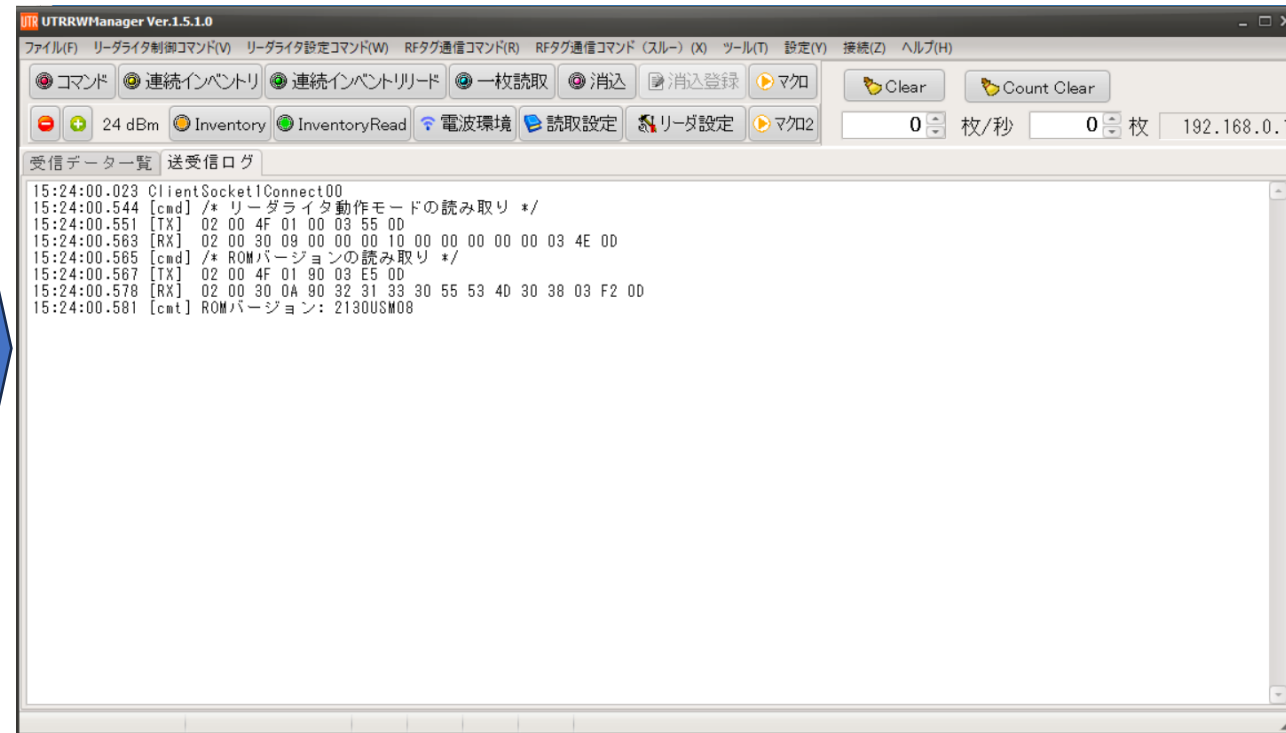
UTR UTRRWManager Ver.1.5.1.0

ファイル(F) リーダライタ制御コマンド(V) リーダライタ設定コマンド(W) RFタグ通信コマンド(R) RFタグ通信コマンド（スルー）(X) ツール(T) 設定(Y) 接続(Z) ヘルプ(H)

コマンド | 連続インベントリ | 連続インベントリリード | 一枚読取 | 消込 | 消込登録 | マクロ | Clear | Count Clear

24 dBm | Inventory | InventoryRead | 電波環境 | 読取設定 | リーダ設定 | マクロ2 | 0 枚/秒 | 0 枚 | 192.168.0.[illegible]

受信データ一覧 | 送受信ログ

15:24:00.023 ClientSocket1Connect00
15:24:00.544 [cmd] /* リーダライタ動作モードの読み取り */
15:24:00.551 [TX] 02 00 4F 01 00 03 55 0D
15:24:00.563 [RX] 02 00 30 09 00 00 00 10 00 00 00 00 00 03 4E 0D
15:24:00.565 [cmd] /* ROMバージョンの読み取り */
15:24:00.567 [TX] 02 00 4F 01 90 03 E5 0D
15:24:00.578 [RX] 02 00 30 0A 90 32 31 33 30 55 53 4D 30 38 03 F2 0D
15:24:00.581 [cmt] ROMバージョン: 2130USM08